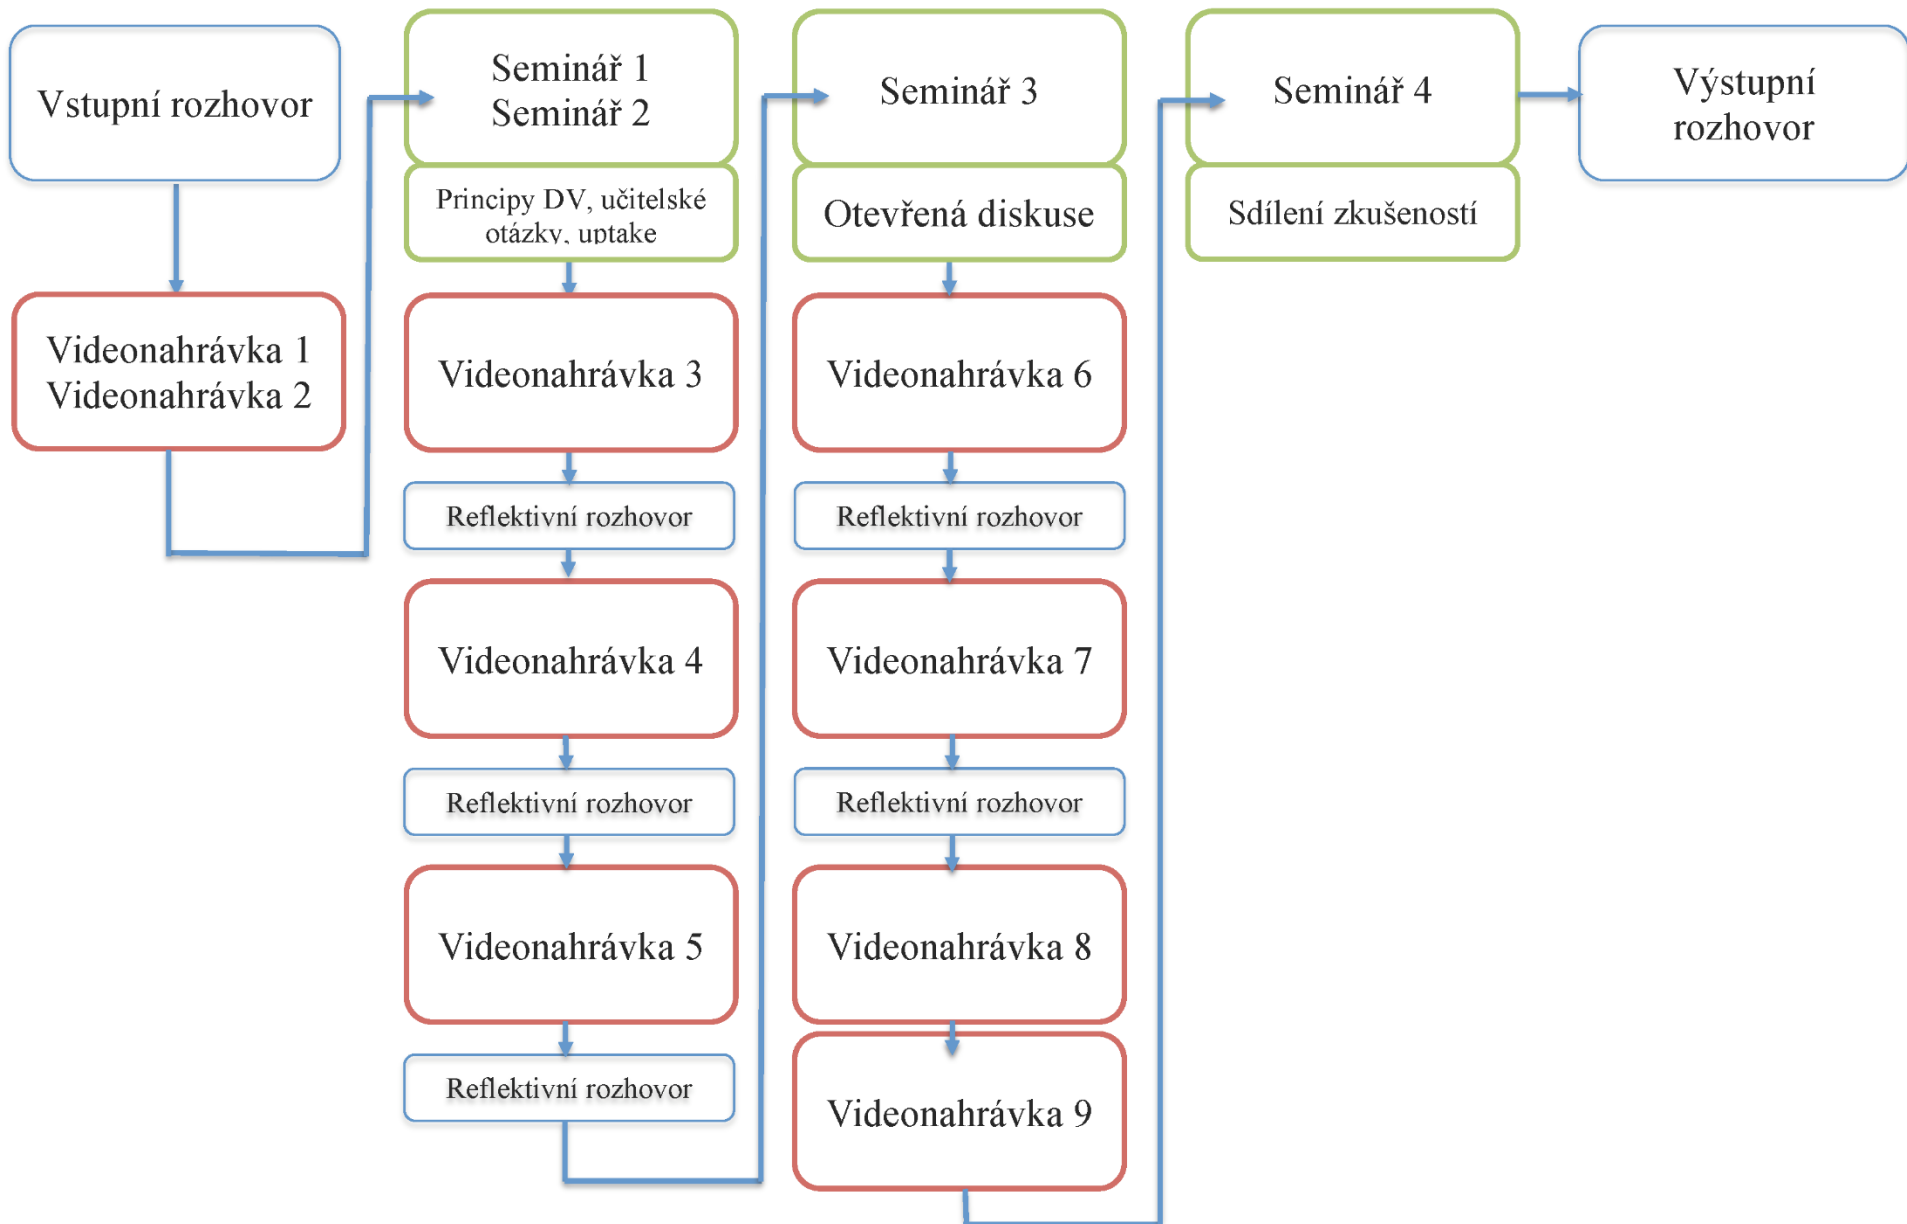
Vstupní rozhovor

Videonahrávka 1
Videonahrávka 2

Seminář 1
Seminář 2

Principy DV, učitelské otázky, uptake

Videonahrávka 3

Reflektivní rozhovor

Videonahrávka 4

Reflektivní rozhovor

Videonahrávka 5

Reflektivní rozhovor

Seminář 3

Otevřená diskuse

Videonahrávka 6

Reflektivní rozhovor

Videonahrávka 7

Reflektivní rozhovor

Videonahrávka 8

Videonahrávka 9

Seminář 4

Sdílení zkušeností

Výstupní rozhovor